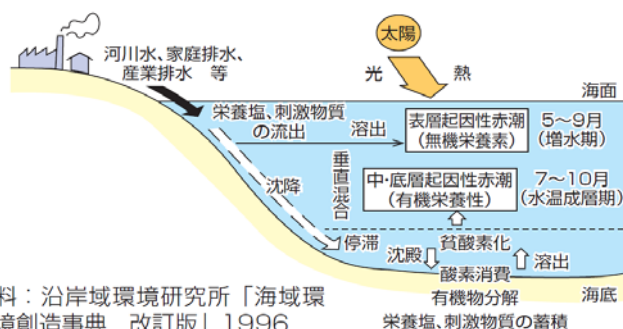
河川水、家庭排水、産業排水 等

太陽

光

熱

海面

栄養塩、刺激物質の流出

溶出

表層起因性赤潮（無機栄養素）

5～9月（増水期）

垂直混合

中･底層起因性赤潮（有機栄養性）

7～10月（水温成層期）

沈降

停滞

沈殿

貧酸素化

溶出

酸素消費

有機物分解

海底

栄養塩、刺激物質の蓄積

料：沿岸域環境研究所「海域環境創造事典　改訂版」1996